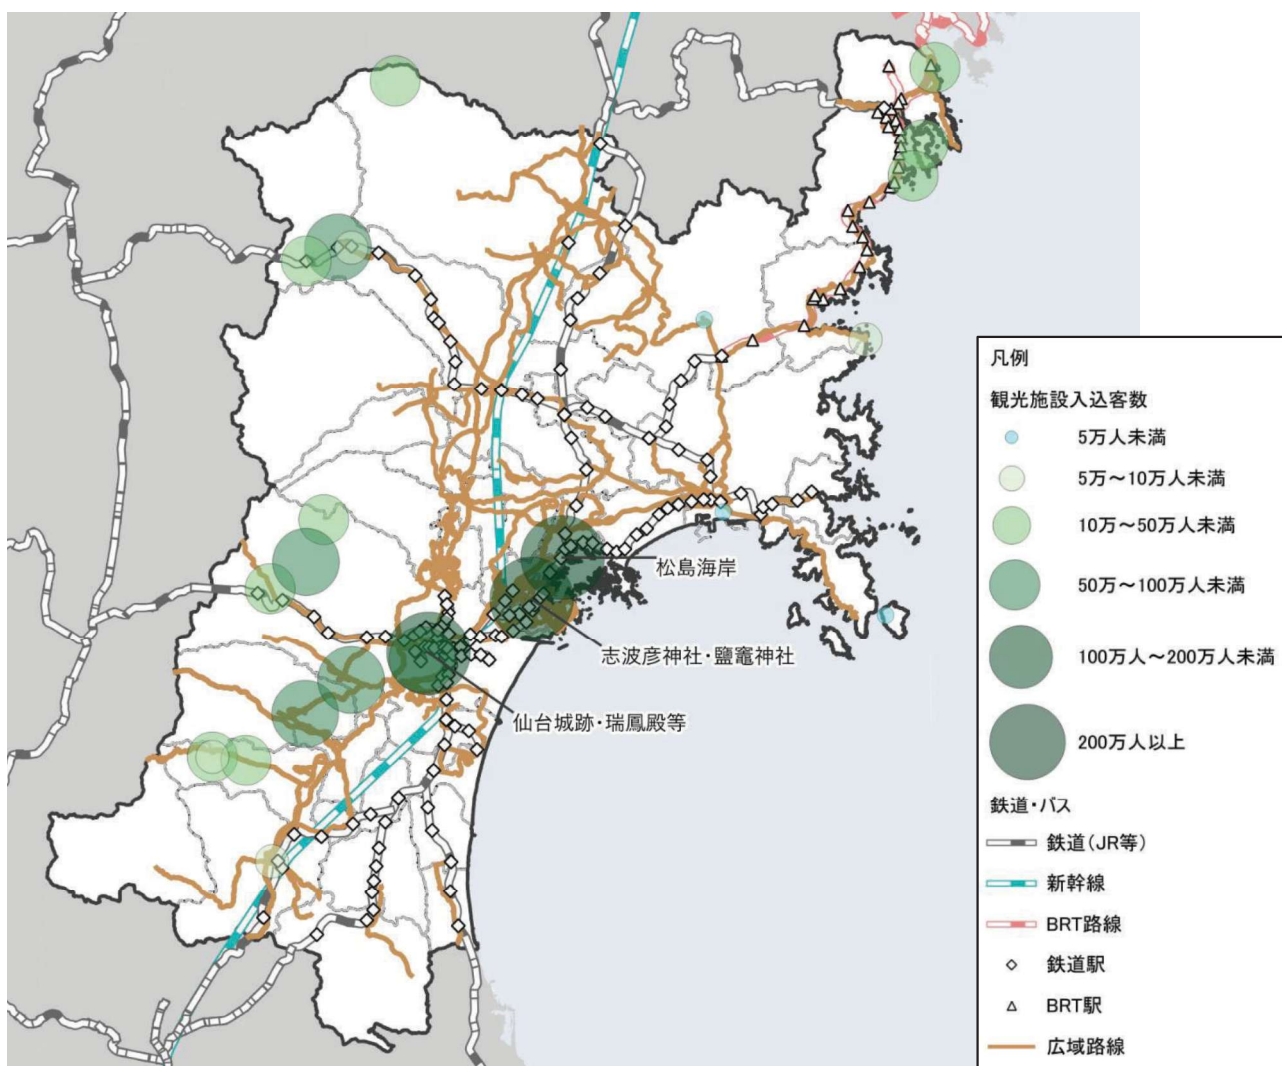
松島海岸

志波彦神社・鹽竈神社

仙台城跡・瑞鳳殿等

凡例

観光施設入込客数

5万人未満

5万～10万人未満

10万～50万人未満

50万～100万人未満

100万人～200万人未満

200万人以上

鉄道・バス

鉄道（JR等）

新幹線

BRT路線

鉄道駅

BRT駅

広域路線